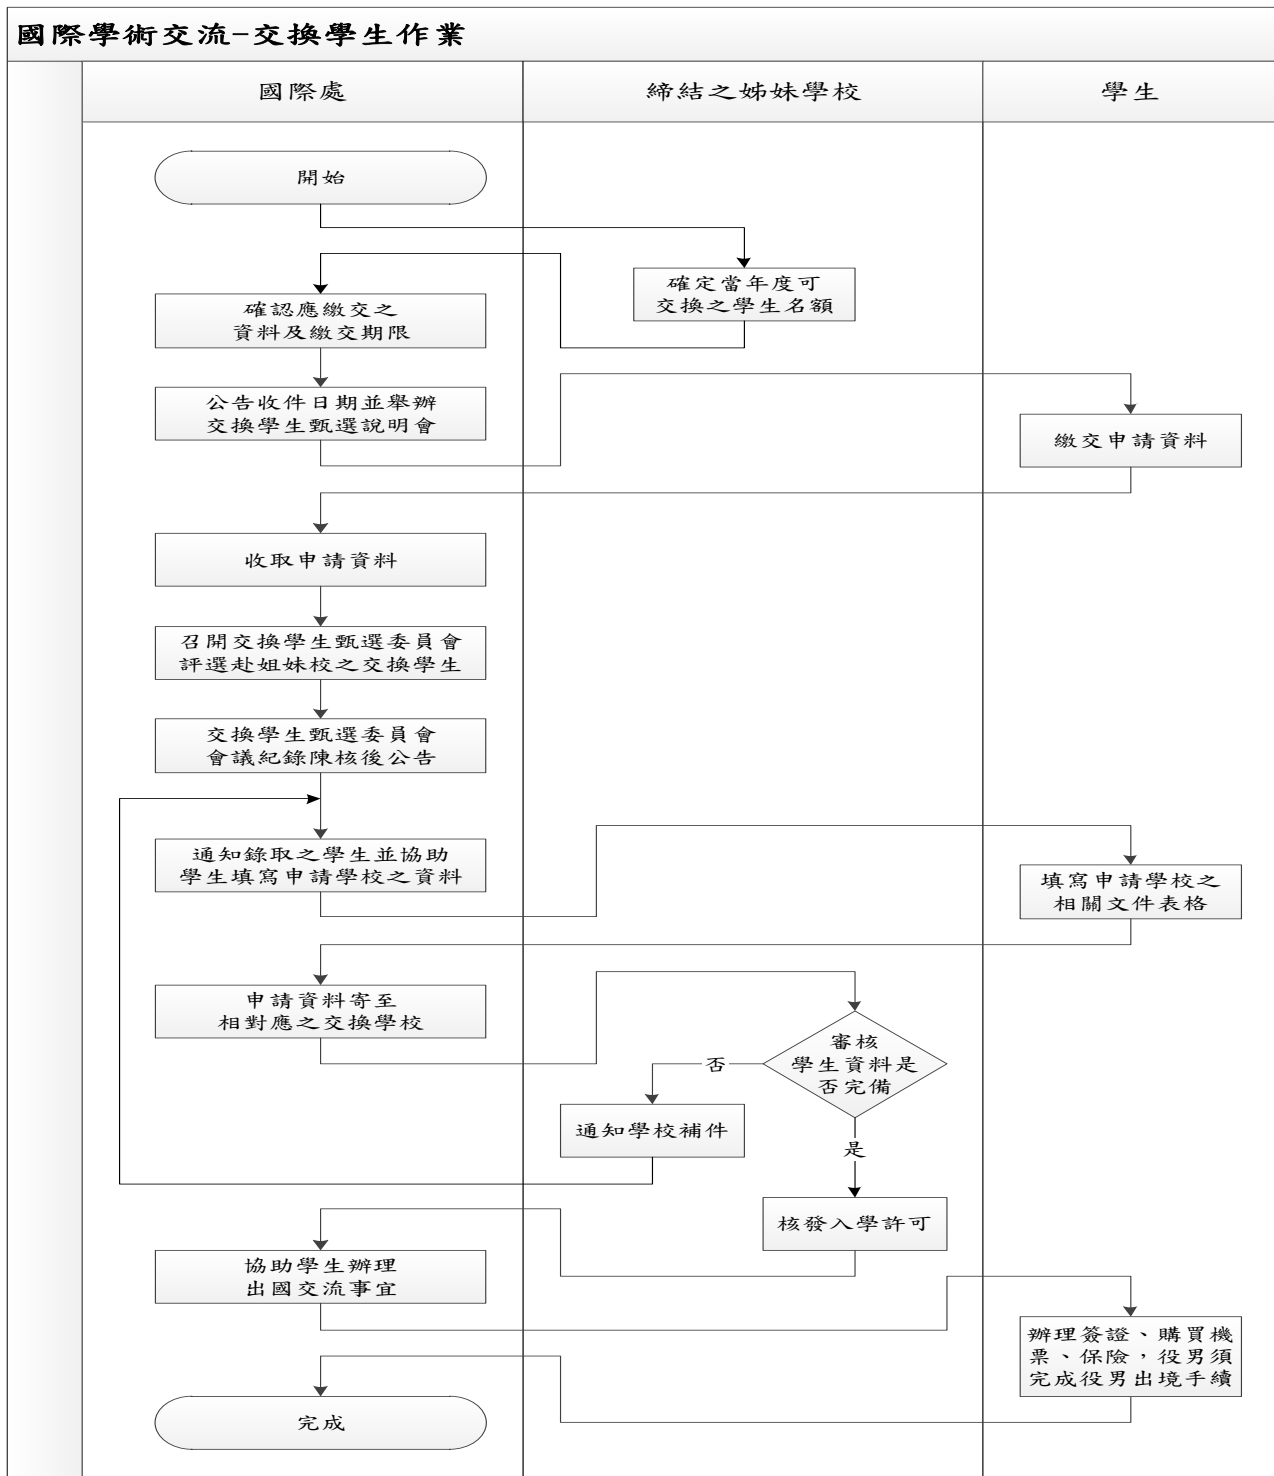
國際學術交流-交換學生作業

國際處

締結之姊妹學校

學生

開始

確定當年度可交換之學生名額

確認應繳交之資料及繳交期限

公告收件日期並舉辦交換學生甄選說明會

繳交申請資料

收取申請資料

召開交換學生甄選委員會評選赴姐妹校之交換學生

交換學生甄選委員會會議紀錄陳核後公告

通知錄取之學生並協助學生填寫申請學校之資料

填寫申請學校之相關文件表格

申請資料寄至相對應之交換學校

審核學生資料是否完備

否

通知學校補件

是

核發入學許可

協助學生辦理出國交流事宜

辦理簽證、購買機票、保險，役男須完成役男出境手續

完成